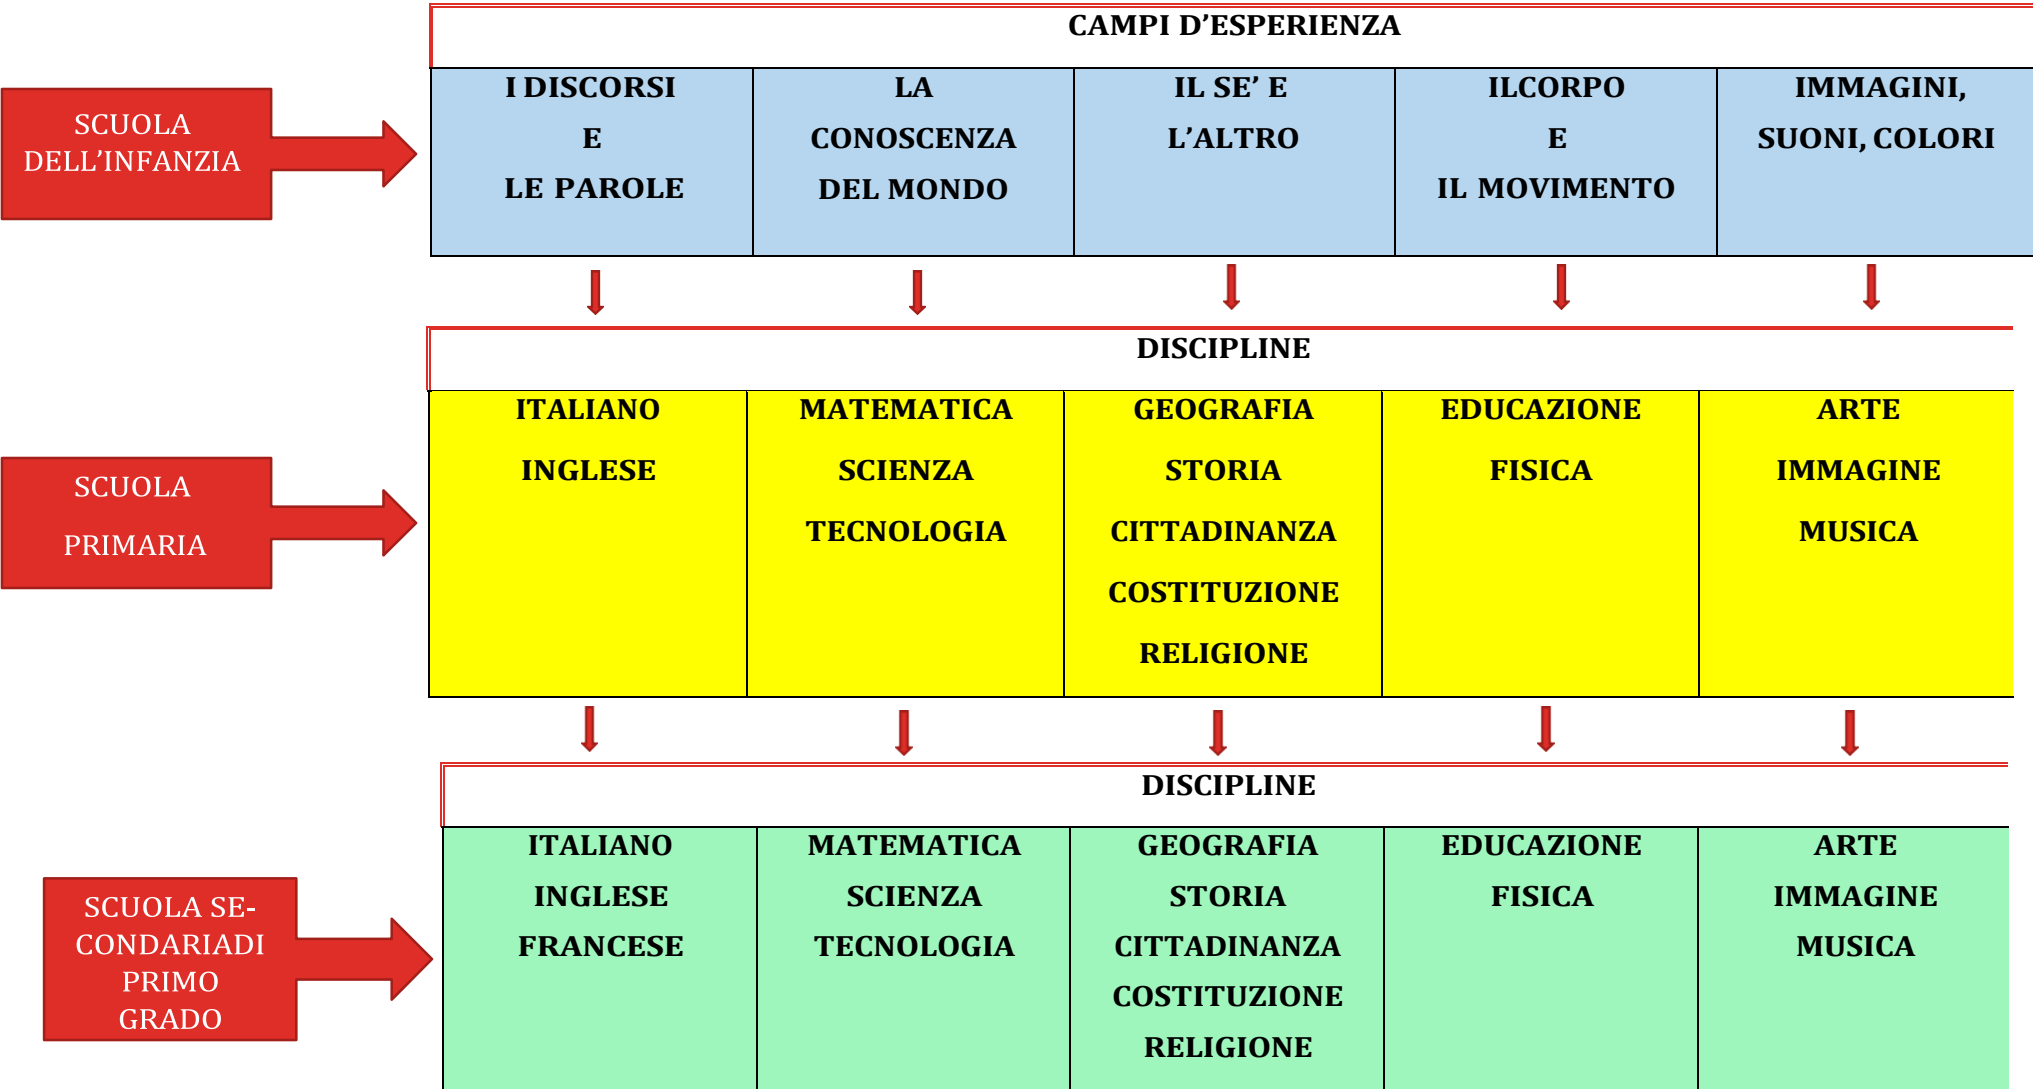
SCUOLA DELL'INFANZIA

CAMPI D'ESPERIENZA

| I DISCORSI E LE PAROLE | LA CONOSCENZA DEL MONDO | IL SE' E L'ALTRO | ILCORPO E IL MOVIMENTO | IMMAGINI, SUONI, COLORI |
|---|---|---|---|---|

SCUOLA PRIMARIA

DISCIPLINE

| ITALIANO INGLESE | MATEMATICA SCIENZA TECNOLOGIA | GEOGRAFIA STORIA CITTADINANZA COSTITUZIONE RELIGIONE | EDUCAZIONE FISICA | ARTE IMMAGINE MUSICA |
|---|---|---|---|---|

SCUOLA SECONDARIADI PRIMO GRADO

DISCIPLINE

| ITALIANO INGLESE FRANCESE | MATEMATICA SCIENZA TECNOLOGIA | GEOGRAFIA STORIA CITTADINANZA COSTITUZIONE RELIGIONE | EDUCAZIONE FISICA | ARTE IMMAGINE MUSICA |
|---|---|---|---|---|